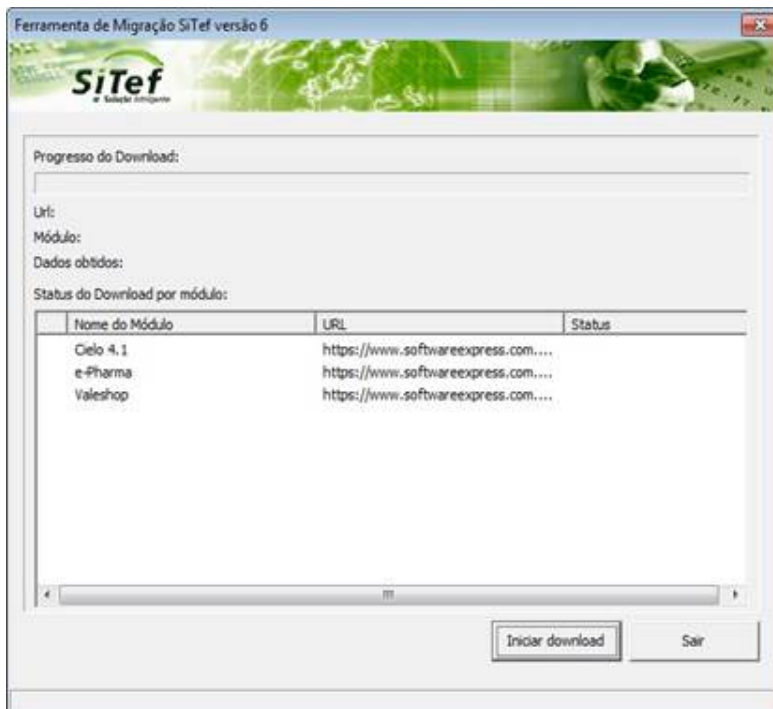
Ferramenta de Migração SiTef versão 6

SiTef
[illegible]

Progresso do Download:

Url:

Módulo:

Dados obtidos:

Status do Download por módulo:

| | Nome do Módulo | URL | Status |
|---|---|---|---|
| | Cielo 4.1 | https://www.softwareexpress.com.... | |
| | e-Pharma | https://www.softwareexpress.com.... | |
| | Valeshop | https://www.softwareexpress.com.... | |

Iniciar download

Sair